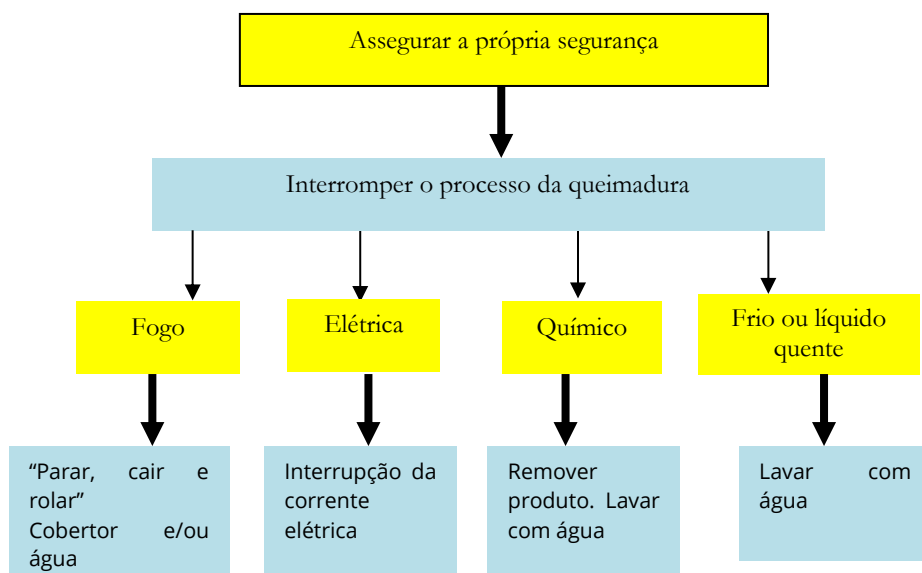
Assegurar a própria segurança

Interromper o processo da queimadura

Fogo

Elétrica

Químico

Frio ou líquido quente

“Parar, cair e rolar”
Cobertor e/ou água

Interrupção da corrente elétrica

Remover produto. Lavar com água

Lavar com água